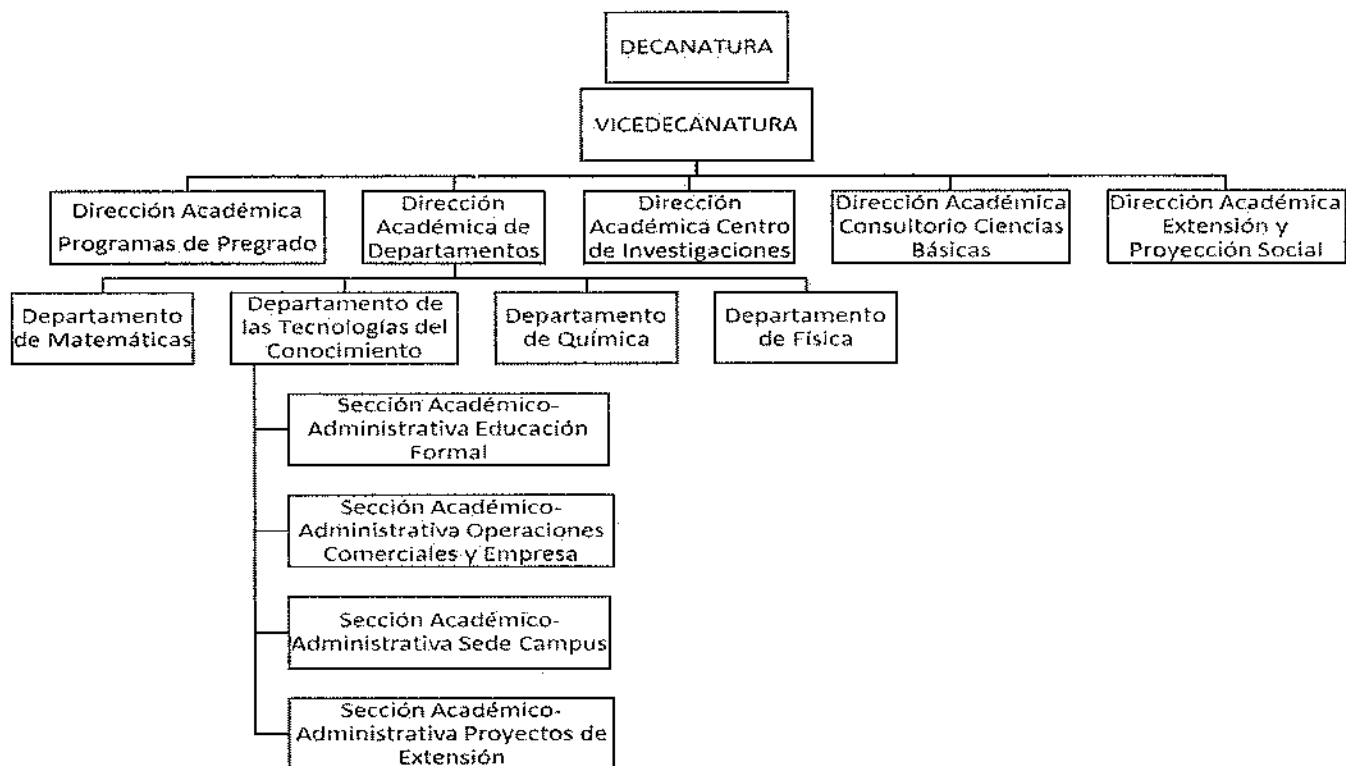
DECANATURA

VICEDECANATURA

Dirección Académica Programas de Pregrado

Dirección Académica de Departamentos

Dirección Académica Centro de Investigaciones

Dirección Académica Consultorio Ciencias Básicas

Dirección Académica Extensión y Proyección Social

Departamento de Matemáticas

Departamento de las Tecnologías del Conocimiento

Departamento de Química

Departamento de Física

Sección Académico-Administrativa Educación Formal

Sección Académico-Administrativa Operaciones Comerciales y Empresa

Sección Académico-Administrativa Sede Campus

Sección Académico-Administrativa Proyectos de Extensión